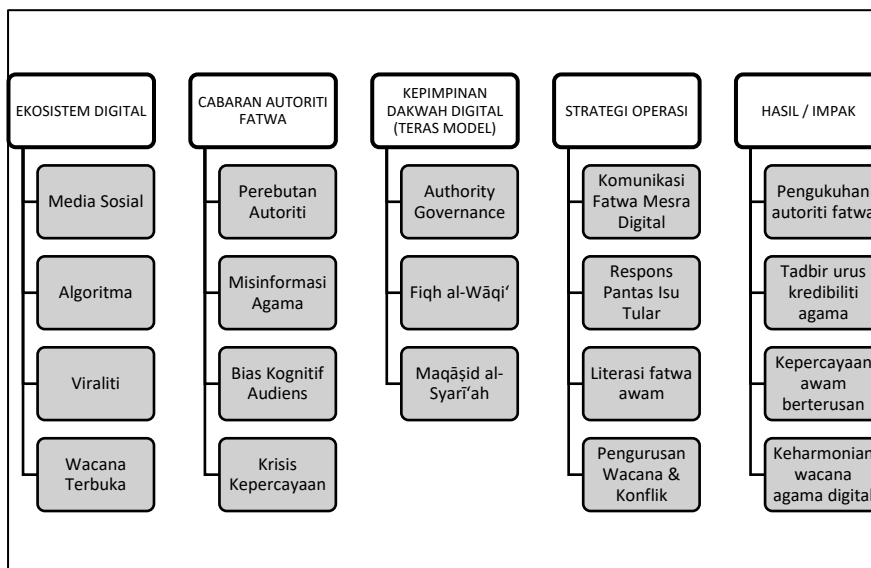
EKOSISTEM DIGITAL

Media Sosial

Algoritma

Viraliti

Wacana Terbuka

CABARAN AUTORITI FATWA

Perebutan Autoriti

Misinformasi Agama

Bias Kognitif Audiens

Krisis Kepercayaan

KEPIMPINAN DAKWAH DIGITAL (TERAS MODEL)

Authority Governance

Fiqh al-Wāqi'

Maqāṣid al-Syarī'ah

STRATEGI OPERASI

Komunikasi Fatwa Mesra Digital

Respons Pantas Isu Tular

Literasi fatwa awam

Pengurusan Wacana & Konflik

HASIL / IMPAK

Pengukuhan autoriti fatwa

Tadbir urus kredibiliti agama

Kepercayaan awam berterusan

Keharmonian wacana agama digital